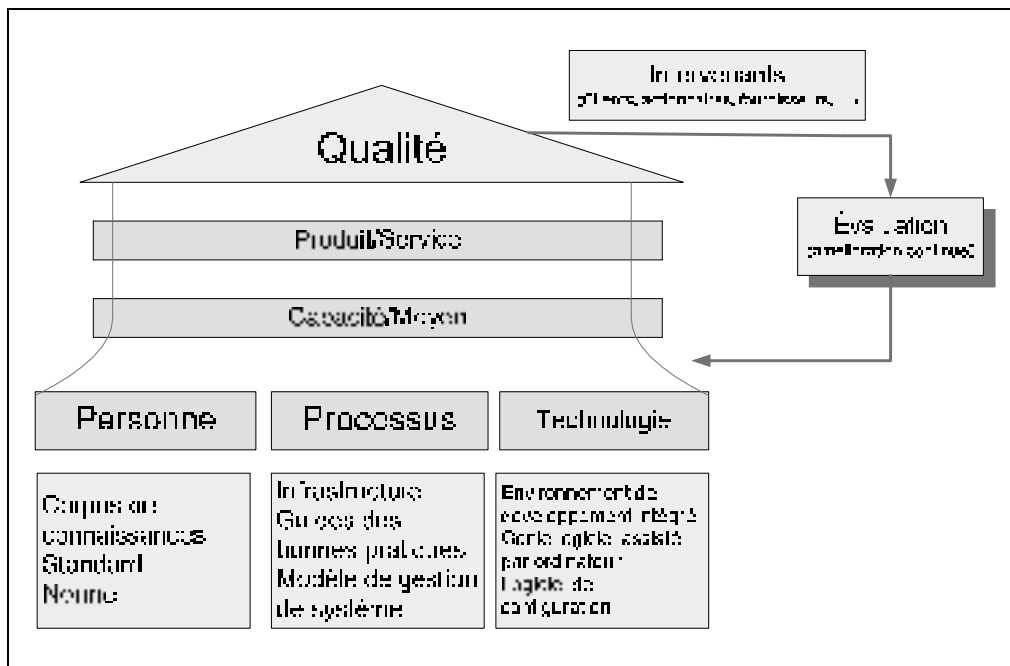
Intervenants
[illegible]

Qualité

Produit/Service

Capacité/Moyen

Évaluation
(amélioration continue)

Personne

Processus

Technologie

Corpus de connaissances
Standard
Norme

Infrastructure
Guides des bonnes pratiques
Modèle de gestion de système

Environnement de développement intégré
Génie logiciel assisté par ordinateur
Logiciel de configuration